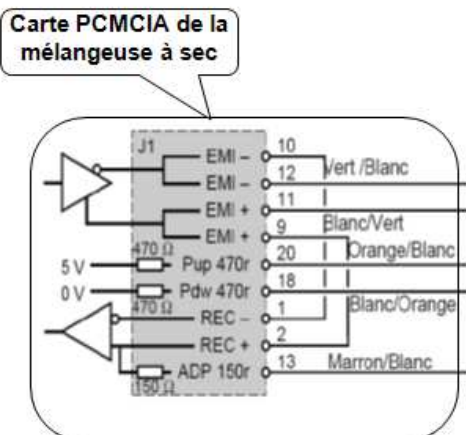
Carte PCMCIA de la mélangeuse à sec

J1

EMI – 10

EMI – 12

EMI + 11

EMI + 9

5 V 470 Ω Pup 470r 20

0 V 470 Ω Pdw 470r 18

REC – 1

REC + 2

150 Ω ADP 150r 13

Vert /Blanc

Blanc/Vert

Orange/Blanc

Blanc/Orange

Marron/Blanc